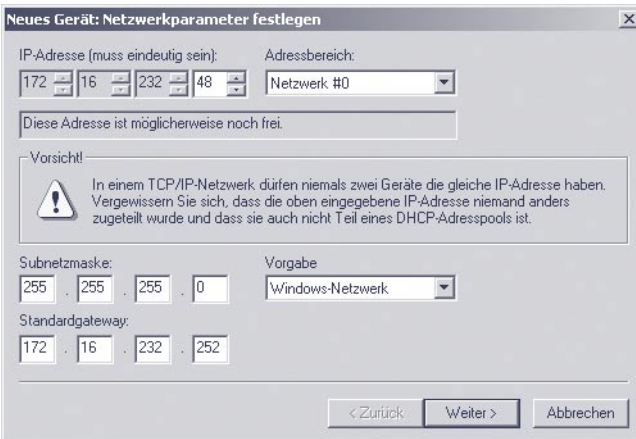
Neues Gerät: Netzwerkparameter festlegen

×

IP-Adresse (muss eindeutig sein):

172 16 232 48

Adressbereich:

Netzwerk #0

Diese Adresse ist möglicherweise noch frei.

Vorsicht!

In einem TCP/IP-Netzwerk dürfen niemals zwei Geräte die gleiche IP-Adresse haben. Vergewissern Sie sich, dass die oben eingegebene IP-Adresse niemand anders zugeteilt wurde und dass sie auch nicht Teil eines DHCP-Adresspools ist.

Subnetzmaske:

255 . 255 . 255 . 0

Vorgabe

Windows-Netzwerk

Standardgateway:

172 . 16 . 232 . 252

< Zurück

Weiter >

Abbrechen